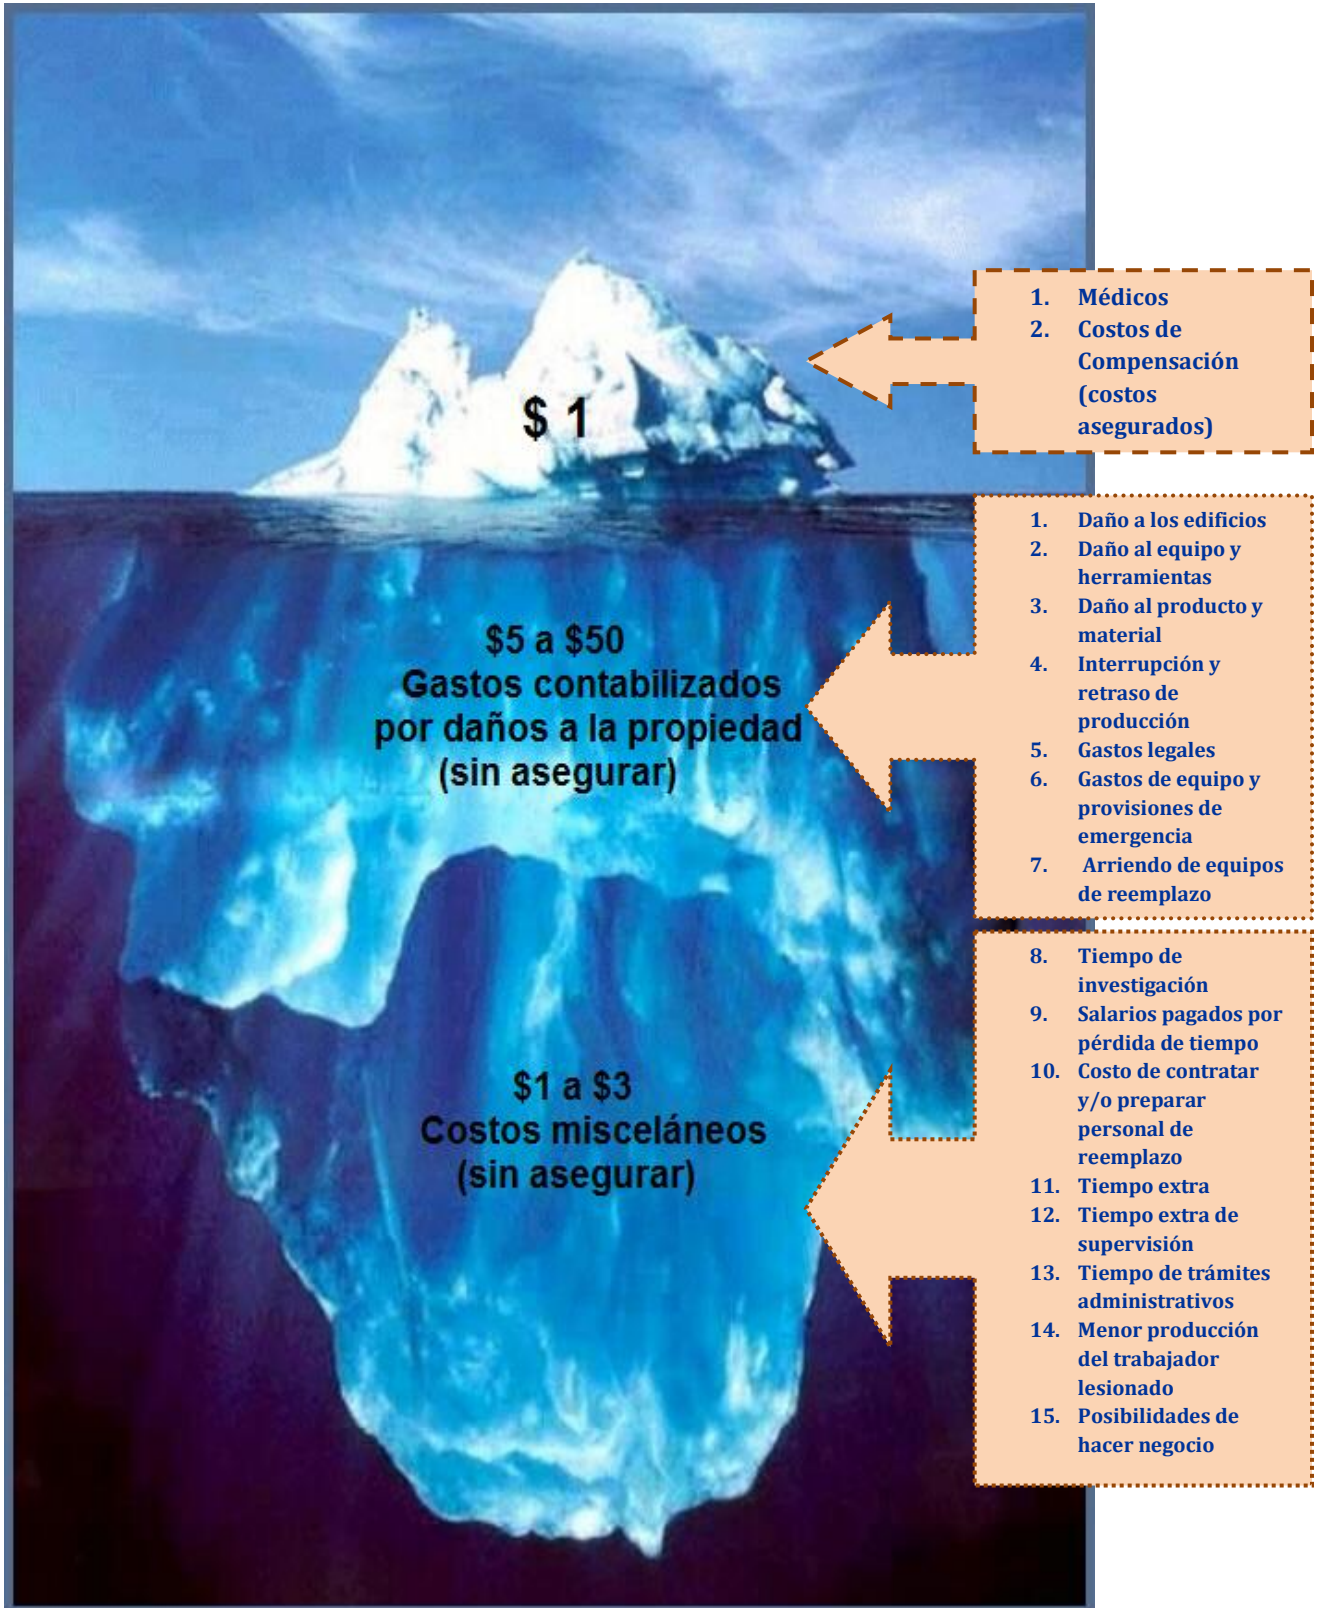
$ 1

1. Médicos
2. Costos de Compensación (costos asegurados)

$5 a $50
Gastos contabilizados por daños a la propiedad (sin asegurar)

1. Daño a los edificios
2. Daño al equipo y herramientas
3. Daño al producto y material
4. Interrupción y retraso de producción
5. Gastos legales
6. Gastos de equipo y provisiones de emergencia
7. Arriendo de equipos de reemplazo

$1 a $3
Costos misceláneos (sin asegurar)

8. Tiempo de investigación
9. Salarios pagados por pérdida de tiempo
10. Costo de contratar y/o preparar personal de reemplazo
11. Tiempo extra
12. Tiempo extra de supervisión
13. Tiempo de trámites administrativos
14. Menor producción del trabajador lesionado
15. Posibilidades de hacer negocio